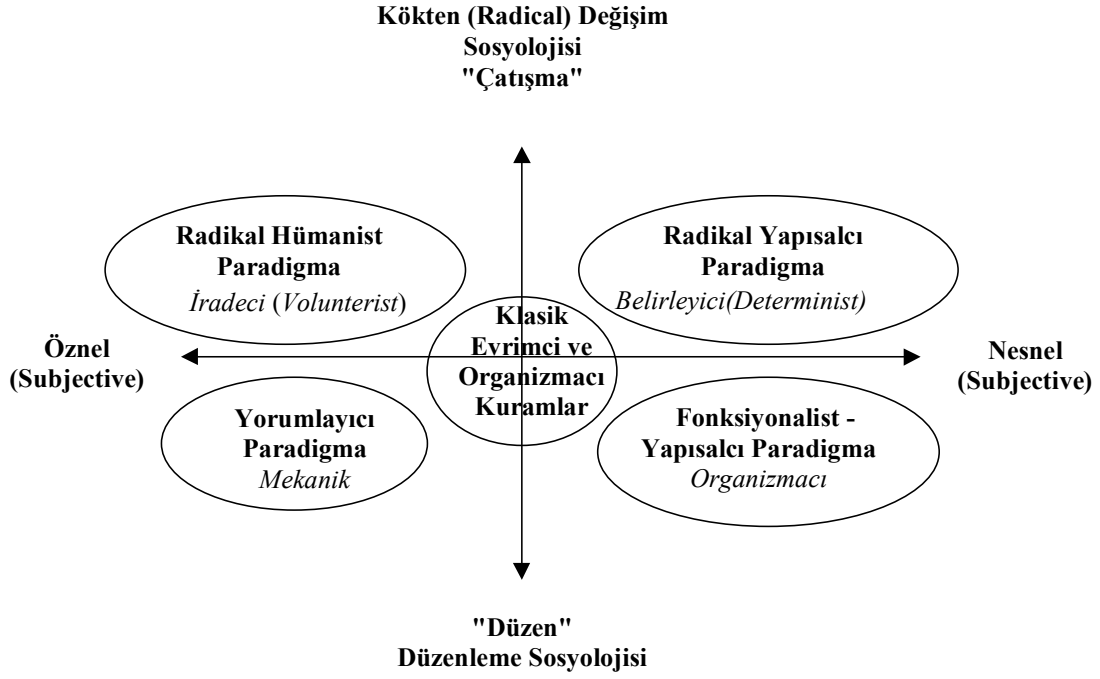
Kökten (Radical) Değişim Sosyolojisi "Çatışma"

Radikal Hümanist Paradigma
İradeci (Volunterist)

Radikal Yapısalcı Paradigma
Belirleyici(Determinist)

Öznel (Subjective)

Klasik Evrimci ve Organizmacı Kuramlar

Nesnel (Subjective)

Yorumlayıcı Paradigma
Mekanik

Fonksiyonalist - Yapısalcı Paradigma
Organizmacı

"Düzen"
Düzenleme Sosyolojisi